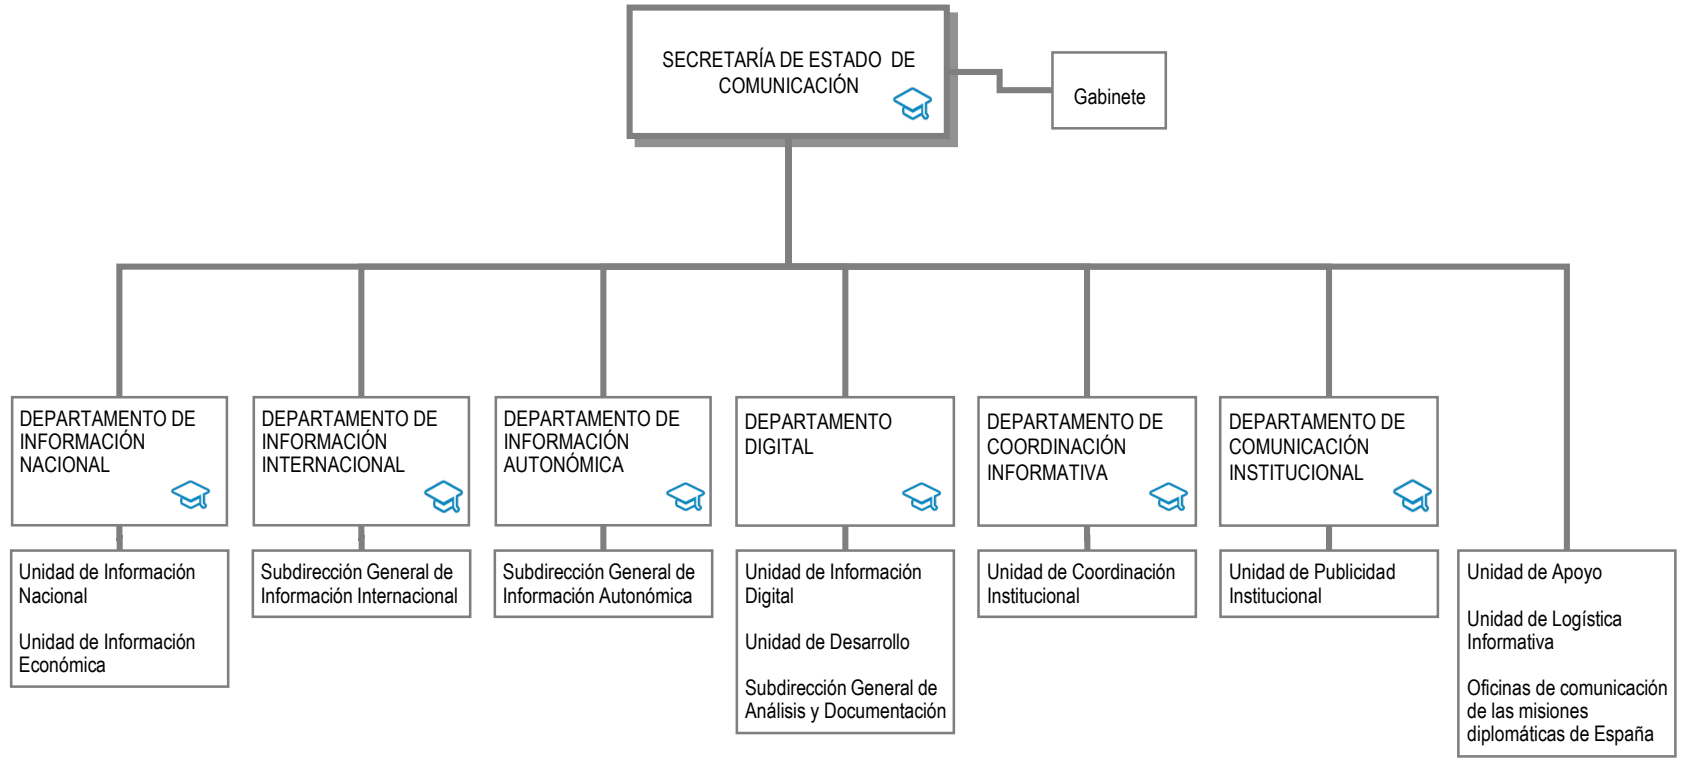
SECRETARÍA DE ESTADO DE COMUNICACIÓN

Gabinete

DEPARTAMENTO DE INFORMACIÓN NACIONAL

Unidad de Información Nacional

Unidad de Información Económica

DEPARTAMENTO DE INFORMACIÓN INTERNACIONAL

Subdirección General de Información Internacional

DEPARTAMENTO DE INFORMACIÓN AUTONÓMICA

Subdirección General de Información Autonómica

DEPARTAMENTO DIGITAL

Unidad de Información Digital

Unidad de Desarrollo

Subdirección General de Análisis y Documentación

DEPARTAMENTO DE COORDINACIÓN INFORMATIVA

Unidad de Coordinación Institucional

DEPARTAMENTO DE COMUNICACIÓN INSTITUCIONAL

Unidad de Publicidad Institucional

Unidad de Apoyo

Unidad de Logística Informativa

Oficinas de comunicación de las misiones diplomáticas de España